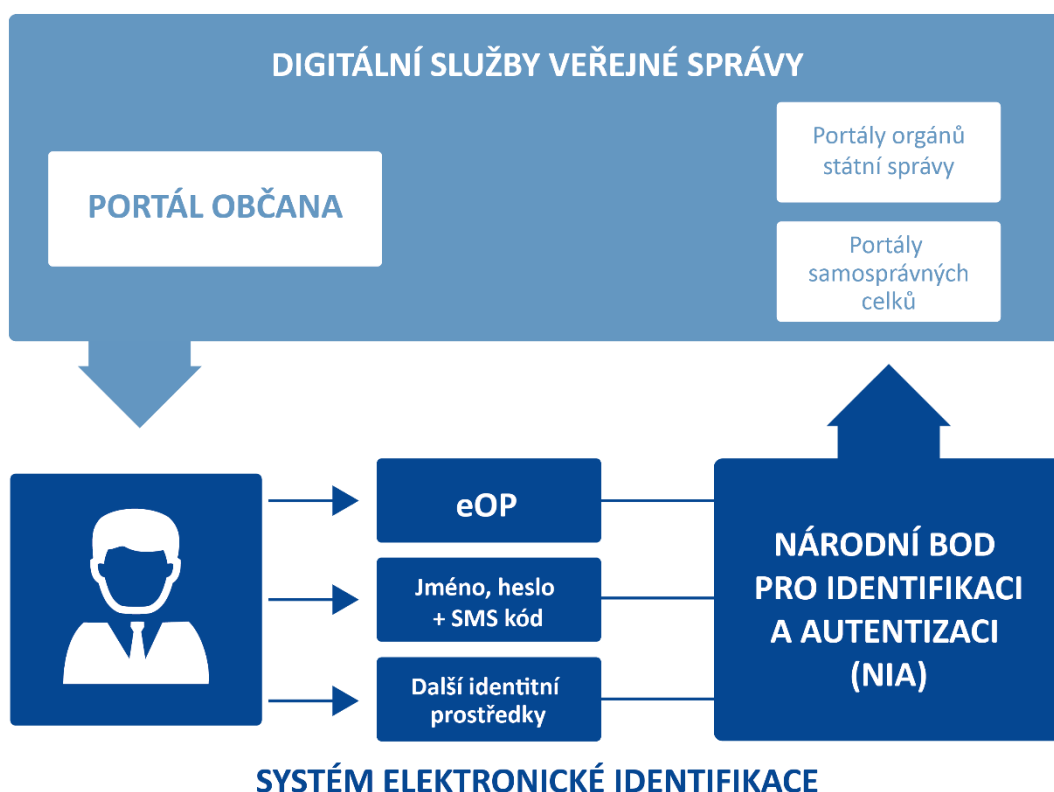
DIGITÁLNÍ SLUŽBY VEŘEJNÉ SPRÁVY

PORTÁL OBČANA

Portály orgánů státní správy

Portály samosprávných celků

eOP

Jméno, heslo + SMS kód

Další identitní prostředky

NÁRODNÍ BOD PRO IDENTIFIKACI A AUTENTIZACI (NIA)

SYSTÉM ELEKTRONICKÉ IDENTIFIKACE